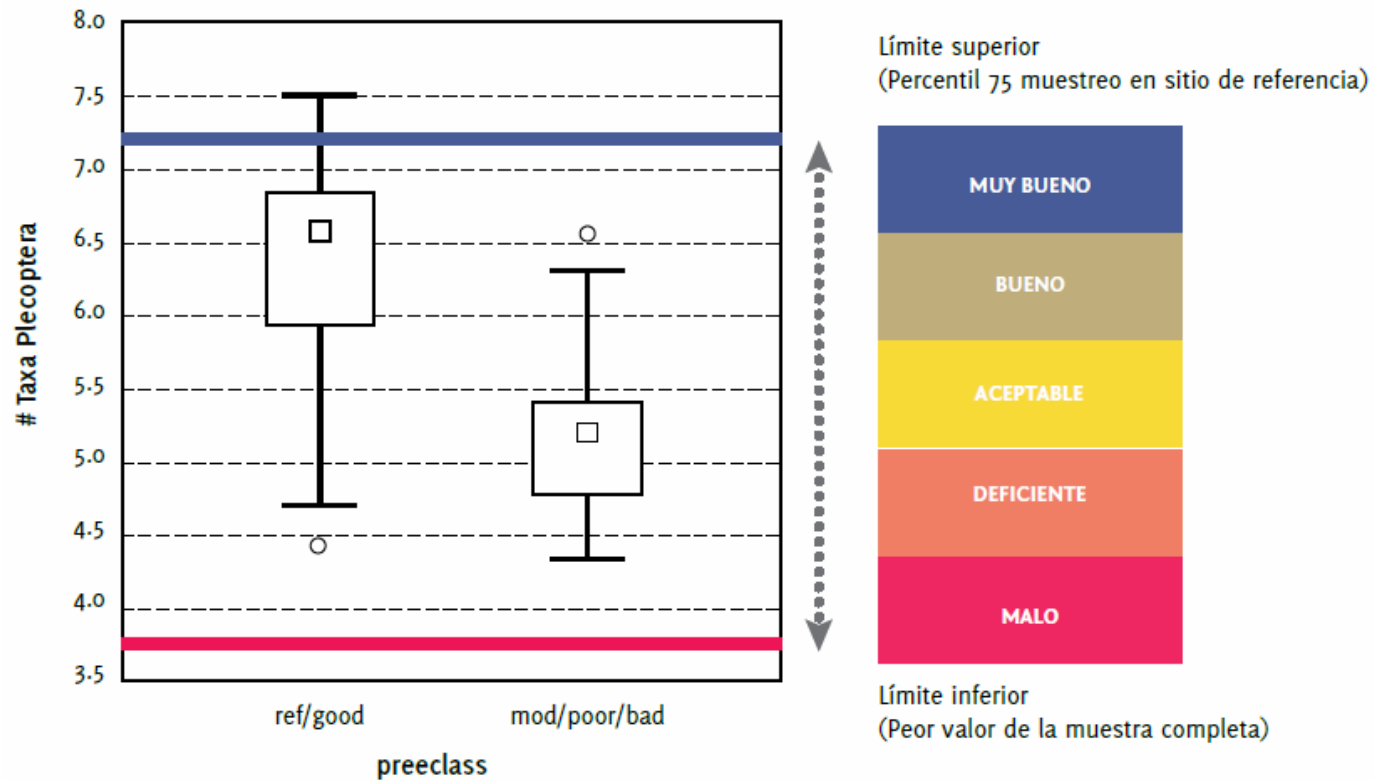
8.0
7.5
7.0
6.5
6.0
5.5
5.0
4.5
4.0
3.5

# Taxa Plecoptera

ref/good
mod/poor/bad

preeclass

Límite superior
(Percentil 75 muestreo en sitio de referencia)

MUY BUENO
BUENO
ACEPTABLE
DEFICIENTE
MALO

Límite inferior
(Peor valor de la muestra completa)